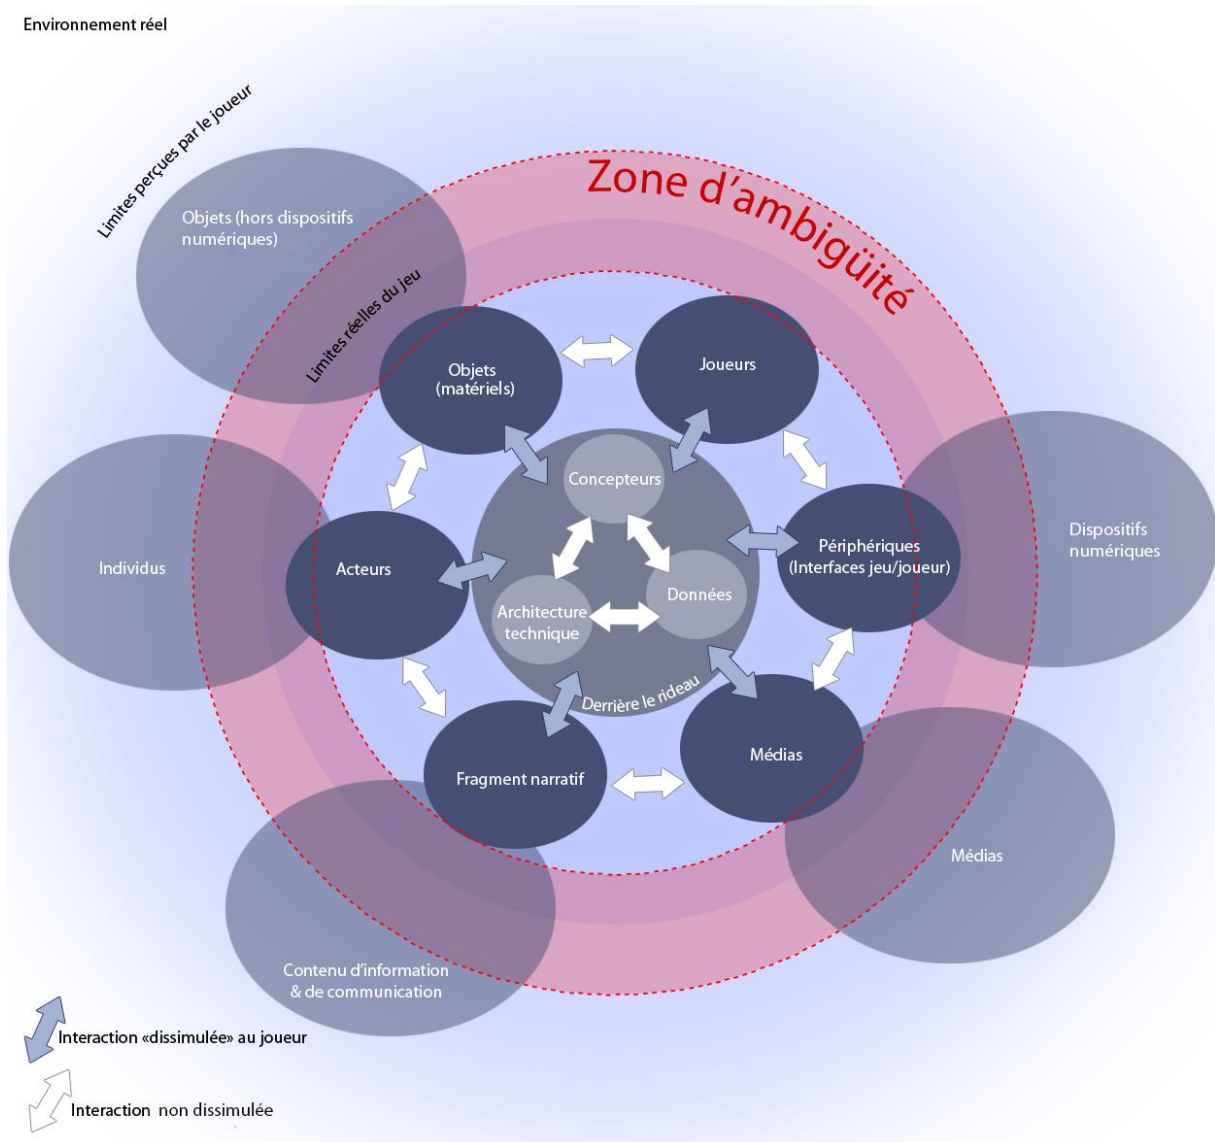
Environnement réel

Limites perçues par le joueur

Zone d'ambiguïté

Objets (hors dispositifs numériques)

Limites réelles du jeu

Objets (matériels)

Joueurs

Concepteurs

Individus

Acteurs

Périphériques (Interfaces jeu/joueur)

Dispositifs numériques

Données

Architecture technique

Derrière le rideau

Médias

Fragment narratif

Médias

Contenu d'information & de communication

Interaction «dissimulée» au joueur

Interaction non dissimulée